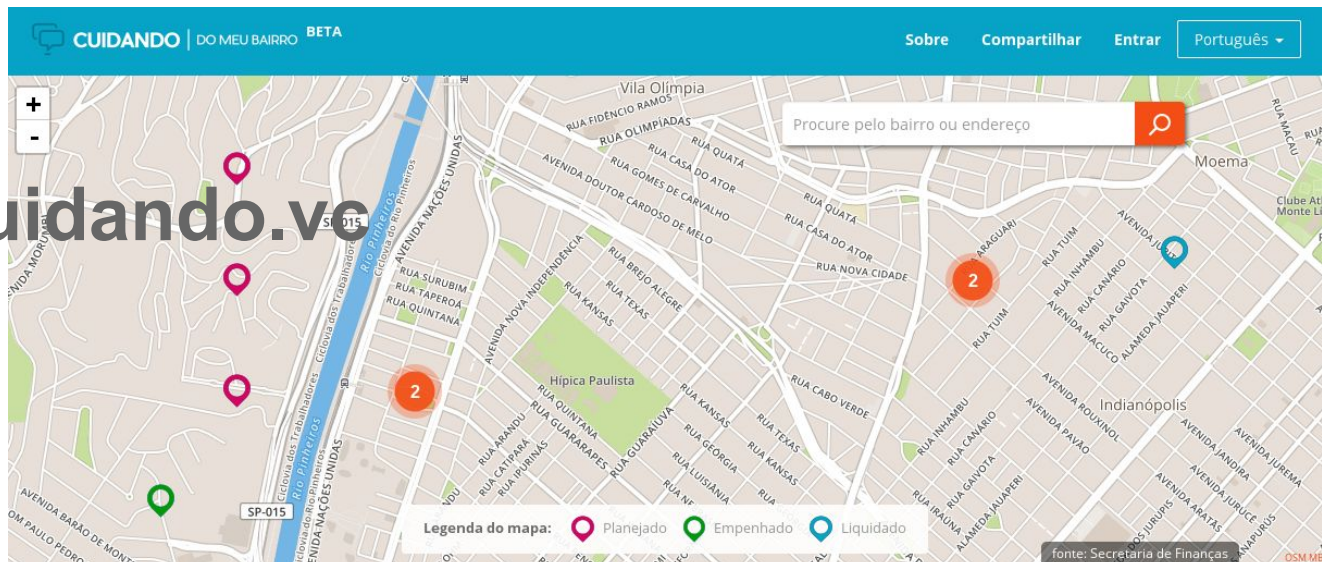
CUIDANDO | DO MEU BAIRRO BETA

Sobre Compartilhar Entrar Português

+
-

Procure pelo bairro ou endereço

uidando.ve

Vila Olímpia
RUA FIDÊNCIO RAMOS
RUA OLIMPÍADAS
RUA CASA DO ATOR
RUA QUATÁ
RUA GOMES DE CARVALHO
AVENIDA DOUTOR CARDOSO DE MELO
RUA QUATÁ
RUA CASA DO ATOR
RUA NOVA CIDADE
Moema
Clube Ati Monte Lí
AVENIDA JURÚ
RUA ARAGUARI
RUA TUIM
RUA INHAMBU
RUA CANÁRIO
RUA GAIVOTA
AVENIDA MACUCO
ALAMEDA JAUAPERI
RUA TUIM
SP-015
Rio Pinheiros
AVENIDA NAÇÕES UNIDAS
Ciclovia do Rio Pinheiros
Ciclovia dos Trabalhadores
RUA SURUBIM
RUA TAPEROÁ
RUA QUINTANA
AVENIDA NOVA INDEPENDÊNCIA
RUA KANSAS
RUA BREJO ALEGRE
RUA TEXAS
Hípica Paulista
RUA CABO VERDE
Indianópolis
AVENIDA ROUXINOL
AVENIDA PAVÃO
RUA INHAMBU
RUA CANÁRIO
RUA GAIVOTA
RUA IRAÚNA
ALAMEDA JAUAPERI
AVENIDA JANDIRA
AVENIDA JUREMA
AVENIDA JURUCÊ
AVENIDA ARATÃS
RUA JURUPIS
AVENIDA MORUMBI
RUA ARANDU
RUA CATIPARÁ
RUA JURIPIS
RUA QUINTANA
RUA GUARARAPES
RUA GUARAIÚVA
RUA KANSAS
RUA GEÓRGIA
RUA LUISIÂNIA
RUA TEXAS
RUA KANSAS
AVENIDA NAÇÕES UNIDAS
SP-015
AVENIDA BARÃO DE MONTE
OM PAULO PEDRO
2
2

Legenda do mapa: Planejado Empenhado Liquidado

fonte: Secretaria de Finanças
OSM MB